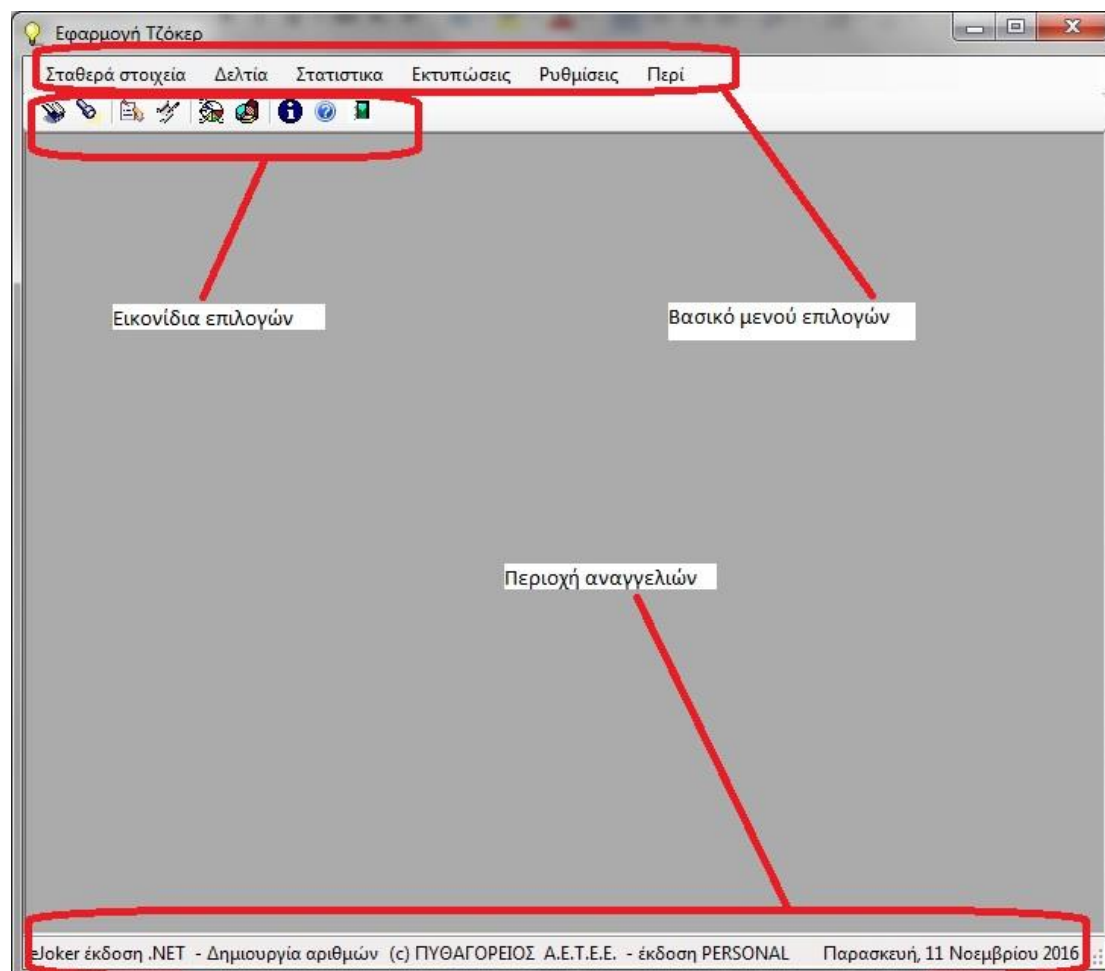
Εφαρμογή Τζόκερ

Σταθερά στοιχεία Δελτία Στατιστικα Εκτυπώσεις Ρυθμίσεις Περί

Εικονίδια επιλογών

Βασικό μενού επιλογών

Περιοχή αναγγελιών

eJoker έκδοση .NET - Δημιουργία αριθμών (c) ΠΥΘΑΓΟΡΕΙΟΣ Α.Ε.Τ.Ε.Ε. - έκδοση PERSONAL Παρασκευή, 11 Νοεμβρίου 2016